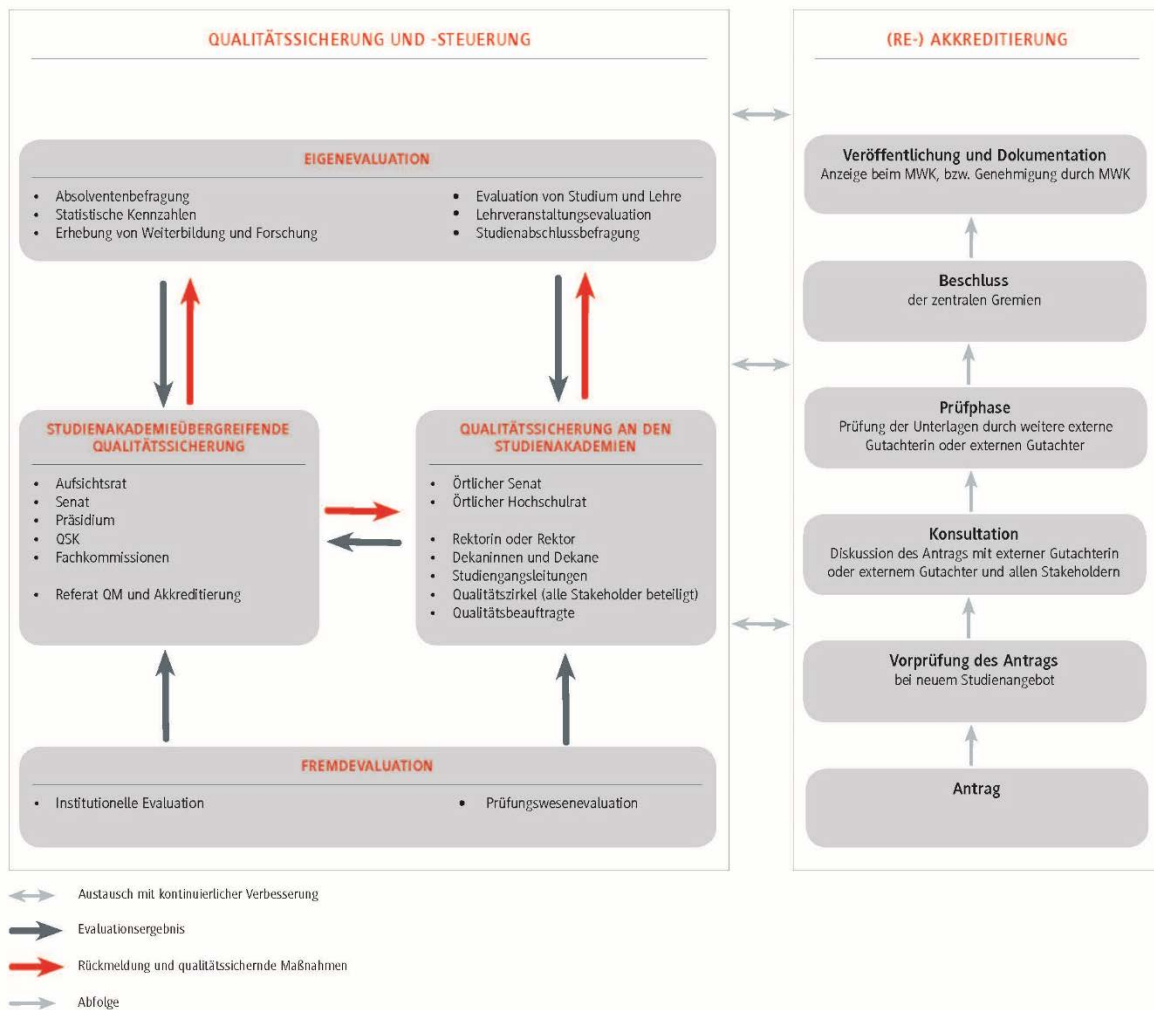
QUALITÄTSSICHERUNG UND -STEUERUNG

EIGENEVALUATION

- Absolventenbefragung
- Statistische Kennzahlen
- Erhebung von Weiterbildung und Forschung

- Evaluation von Studium und Lehre
- Lehrveranstaltungsevaluation
- Studienabschlussbefragung

STUDIENAKADEMIEÜBERGREIFENDE QUALITÄTSSICHERUNG

- Aufsichtsrat
- Senat
- Präsidium
- QSK
- Fachkommissionen

- Referat QM und Akkreditierung

QUALITÄTSSICHERUNG AN DEN STUDIENAKADEMIEN

- Örtlicher Senat
- Örtlicher Hochschulrat

- Rektorin oder Rektor
- Dekaninnen und Dekane
- Studiengangsleitungen
- Qualitätszirkel (alle Stakeholder beteiligt)
- Qualitätsbeauftragte

FREMDEVALUATION

- Institutionelle Evaluation
- Prüfungswesenevaluation

(RE-) AKKREDITIERUNG

Veröffentlichung und Dokumentation
Anzeige beim MWK, bzw. Genehmigung durch MWK

Beschluss
der zentralen Gremien

Prüfphase
Prüfung der Unterlagen durch weitere externe Gutachterin oder externen Gutachter

Konsultation
Diskussion des Antrags mit externer Gutachterin oder externem Gutachter und allen Stakeholdern

Vorprüfung des Antrags
bei neuem Studienangebot

Antrag

Austausch mit kontinuierlicher Verbesserung
Evaluationsergebnis
Rückmeldung und qualitätssichernde Maßnahmen
Abfolge